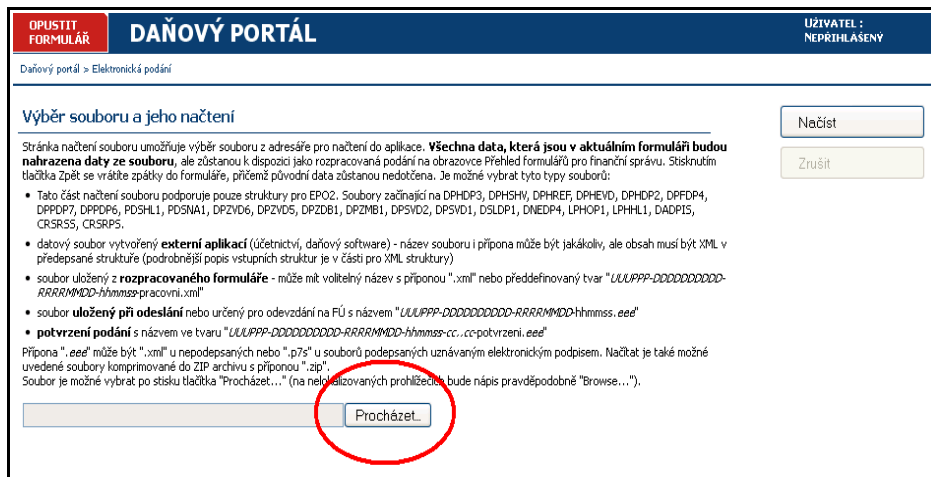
OPUSTIT FORMULÁŘ

DAŇOVÝ PORTÁL

UŽIVATEL : NEPŘIHLÁŠENÝ

Daňový portál » Elektronická podání

Výběr souboru a jeho načtení

Stránka načtení souboru umožňuje výběr souboru z adresáře pro načtení do aplikace. **Všechna data, která jsou v aktuálním formuláři budou nahrazena daty ze souboru**, ale zůstanou k dispozici jako rozpracovaná podání na obrazovce Přehled formulářů pro finanční správu. Stisknutím tlačítka Zpět se vrátíte zpátky do formuláře, přičemž původní data zůstanou nedotčena. Je možné vybrat tyto typy souborů:

- Tato část načtení souboru podporuje pouze struktury pro EPO2. Soubory začínající na DPHDP3, DPHSHV, DPHREF, DPHEVD, DPHDP2, DPFDP4, DPPDP7, DPPDP6, PDSHL1, PDSNA1, DPZVD6, DPZVD5, DPZDB1, DPZMB1, DPSVD2, DPSVD1, DSLDP1, DNEDP4, LPHOP1, LPHHL1, DADPIS, CRSRS5, CRSRPS.
- datový soubor vytvořený **externí aplikací** (účetnictví, daňový software) - název souboru i přípona může být jakákoliv, ale obsah musí být XML v předepsané struktuře (podrobnější popis vstupních struktur je v části pro XML struktury)
- soubor uložený z **rozpracovaného formuláře** - může mít volitelný název s příponou ".xml" nebo předdefinovaný tvar "UUUPPP-DDDDDDDDDD-RRRRMMDD-hhmmss-pracovni.xml"
- soubor **uložený při odeslání** nebo určený pro odevzdání na FÚ s názvem "UUUPPP-DDDDDDDDDD-RRRRMMDD-hhmmss.eee"
- **potvrzení podání** s názvem ve tvaru "UUUPPP-DDDDDDDDDD-RRRRMMDD-hhmmss-cc..cc-potvrzeni.eee"

Přípona ".eee" může být ".xml" u nepodepsaných nebo ".p7s" u souborů podepsaných uznávaným elektronickým podpisem. Načítat je také možné uvedené soubory komprimované do ZIP archivu s příponou ".zip".
Soubor je možné vybrat po stisku tlačítka "Procházet..." (na nelokalizovaných prohlížečích bude nápis pravděpodobně "Browse...").

Procházet...

Načíst

Zrušit